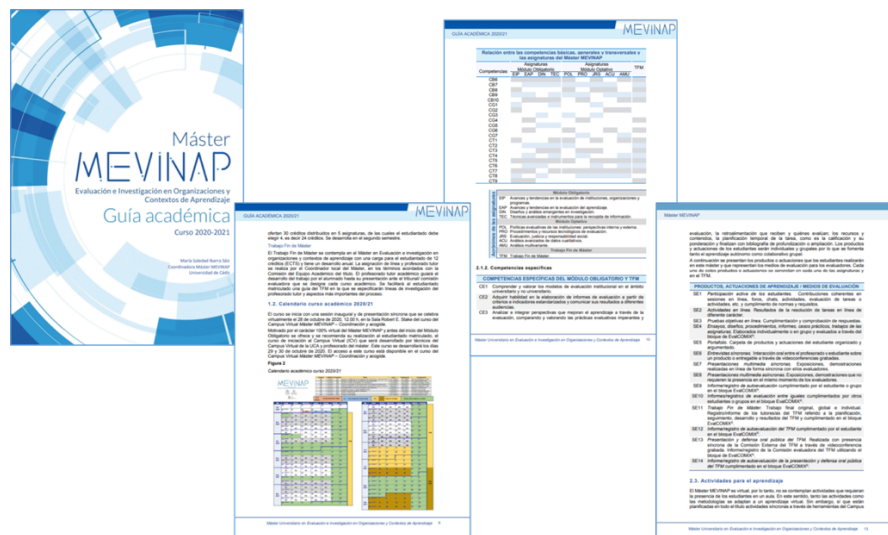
Máster
MEVINAP
Evaluación e Investigación en Organizaciones y Contextos de Aprendizaje
Guía académica
Curso 2020-2021

María Soledad Ibarra Sáiz
Coordinadora Máster MEVINAP
Universidad de Cádiz

GUÍA ACADÉMICA 2020/21 MEVINAP

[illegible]

Trabajo Fin de Máster

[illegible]

1.2. Calendario curso académico 2020/21

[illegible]

Figura 2
Calendario académico curso 2020/21

Máster Universitario en Evaluación e Investigación en Organizaciones y Contextos de Aprendizaje 9

GUÍA ACADÉMICA 2020/21 MEVINAP

Relación entre las competencias básicas, generales y transversales y las asignaturas del Máster MEVINAP

2.1.2. Competencias específicas

COMPETENCIAS ESPECÍFICAS DEL MÓDULO OBLIGATORIO Y TFM

CE1 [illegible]
CE2 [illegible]
CE3 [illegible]

Máster Universitario en Evaluación e Investigación en Organizaciones y Contextos de Aprendizaje 11

Máster MEVINAP

PRODUCTOS, ACTUACIONES DE APRENDIZAJE / MEDIOS DE EVALUACIÓN

SE1 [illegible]
SE2 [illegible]
SE3 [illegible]
SE4 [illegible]
SE5 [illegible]
SE6 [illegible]
SE7 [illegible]
SE8 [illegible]
SE9 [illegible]
SE10 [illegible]
SE11 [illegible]
SE12 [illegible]
SE13 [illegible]
SE14 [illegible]

2.3. Actividades para el aprendizaje

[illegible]

Máster Universitario en Evaluación e Investigación en Organizaciones y Contextos de Aprendizaje 13